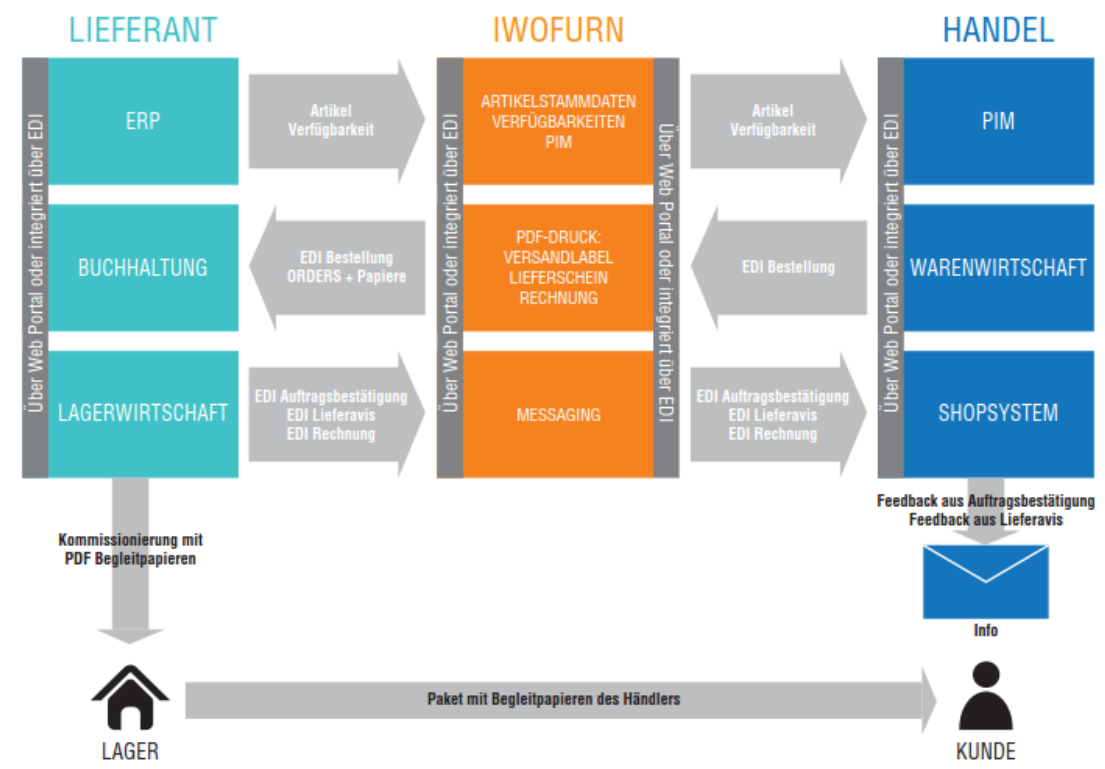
LIEFERANT

IWOFURN

HANDEL

Über Web Portal oder integriert über EDI

ERP

BUCHHALTUNG

LAGERWIRTSCHAFT

Artikel
Verfügbarkeit

EDI Bestellung
ORDERS + Papiere

EDI Auftragsbestätigung
EDI Lieferavis
EDI Rechnung

Über Web Portal oder integriert über EDI

ARTIKELSTAMMDATEN
VERFÜGBARKEITEN
PIM

PDF-DRUCK:
VERSANDLABEL
LIEFERSCHEIN
RECHNUNG

MESSAGING

Über Web Portal oder integriert über EDI

Artikel
Verfügbarkeit

EDI Bestellung

EDI Auftragsbestätigung
EDI Lieferavis
EDI Rechnung

Über Web Portal oder integriert über EDI

PIM

WARENWIRTSCHAFT

SHOPSYSTEM

Feedback aus Auftragsbestätigung
Feedback aus Lieferavis

Info

Kommissionierung mit
PDF Begleitpapieren

LAGER

Paket mit Begleitpapieren des Händlers

KUNDE